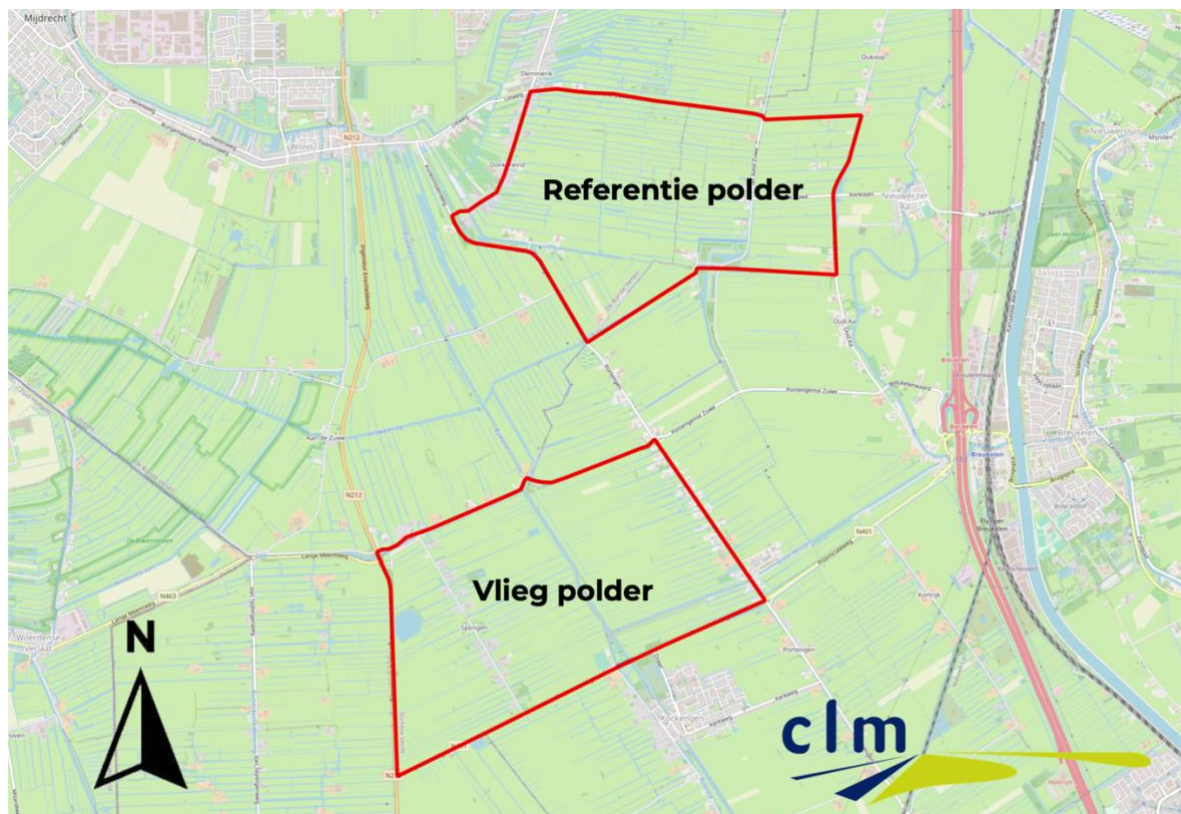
Mijdrecht

Wilnis

N212

Demmerik

Donkereind

Oukoop

Referentie polder

Nieuwer Ter Aa

Nieuwersluis

Breukelen

Portengense Zuwe

Aan De Zuwe

N401

Vlieg polder

Spengen

Portengen

Kockengen

Lange Meentweg

N463

Woerdense Verlaat

Kortrijk

N

clm